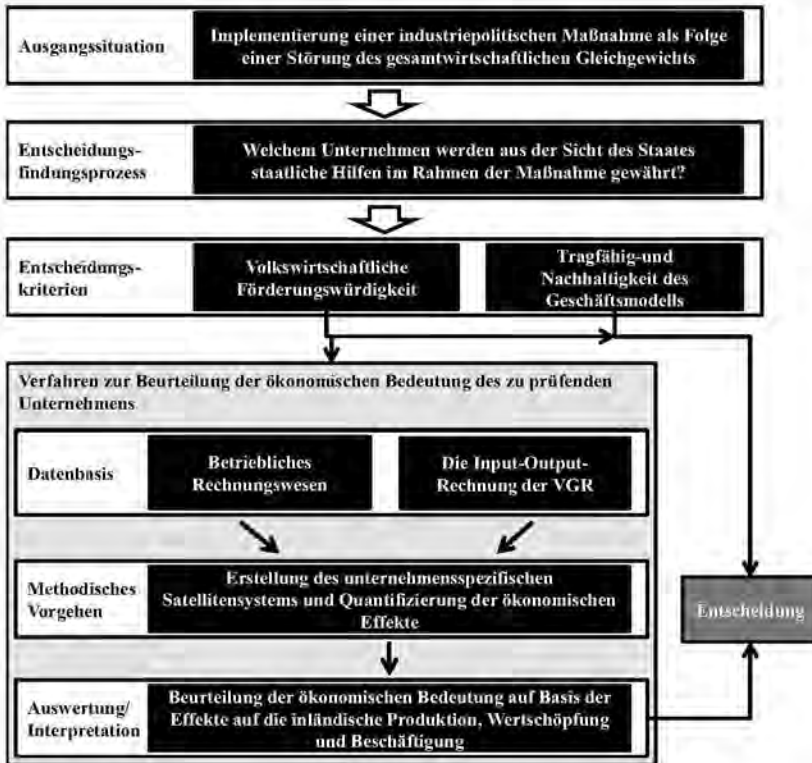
Ausgangssituation

Implementierung einer industriepolitischen Maßnahme als Folge einer Störung des gesamtwirtschaftlichen Gleichgewichts

Entscheidungsfindungsprozess

Welchem Unternehmen werden aus der Sicht des Staates staatliche Hilfen im Rahmen der Maßnahme gewährt?

Entscheidungskriterien

Volkswirtschaftliche Förderungswürdigkeit

Tragfähig-und Nachhaltigkeit des Geschäftsmodells

Verfahren zur Beurteilung der ökonomischen Bedeutung des zu prüfenden Unternehmens

Datenbasis

Betriebliches Rechnungswesen

Die Input-Output-Rechnung der VGR

Methodisches Vorgehen

Erstellung des unternehmensspezifischen Satellitensystems und Quantifizierung der ökonomischen Effekte

Auswertung/ Interpretation

Beurteilung der ökonomischen Bedeutung auf Basis der Effekte auf die inländische Produktion, Wertschöpfung und Beschäftigung

Entscheidung